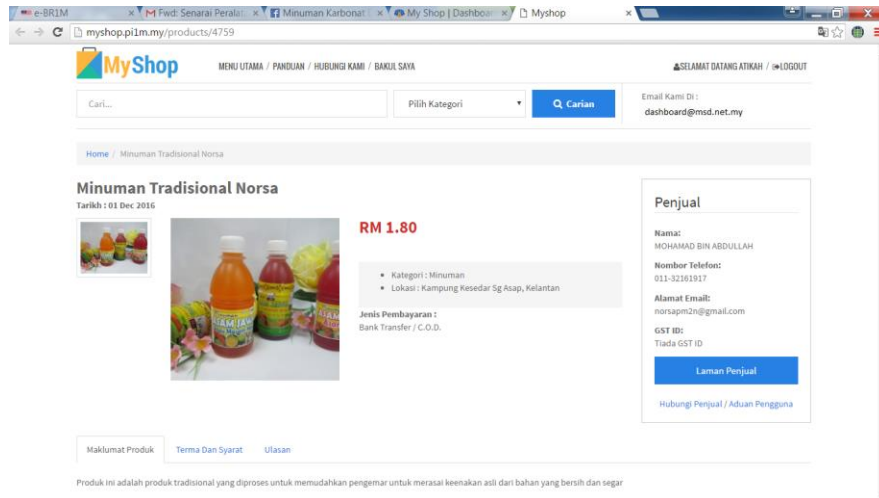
e-BR1M | Fwd: Senarai Peralat | Minuman Karbonat | My Shop | Dashboa | Myshop

myshop.pi1m.my/products/4759

MyShop

MENU UTAMA / PANDUAN / HUBUNGI KAMI / BAKUL SAYA

SELAMAT DATANG ATIKAH / LOGOUT

Cari...

Pilih Kategori

Carian

Email Kami Di :
dashboard@msd.net.my

Home / Minuman Tradisional Norsa

Minuman Tradisional Norsa

Tarikh : 01 Dec 2016

RM 1.80

• Kategori : Minuman
• Lokasi : Kampung Kesedar Sg Asap, Kelantan

Jenis Pembayaran :
Bank Transfer / C.O.D.

Penjual

Nama:
MOHAMAD BIN ABDULLAH

Nombor Telefon:
011-32161917

Alamat Email:
norsapm2n@gmail.com

GST ID:
Tiada GST ID

Laman Penjual

Hubungi Penjual / Aduan Pengguna

Maklumat Produk | Terma Dan Syarat | Ulasan

Produk ini adalah produk tradisional yang diproses untuk memudahkan pengemar untuk merasai keenakan asli dari bahan yang bersih dan segar